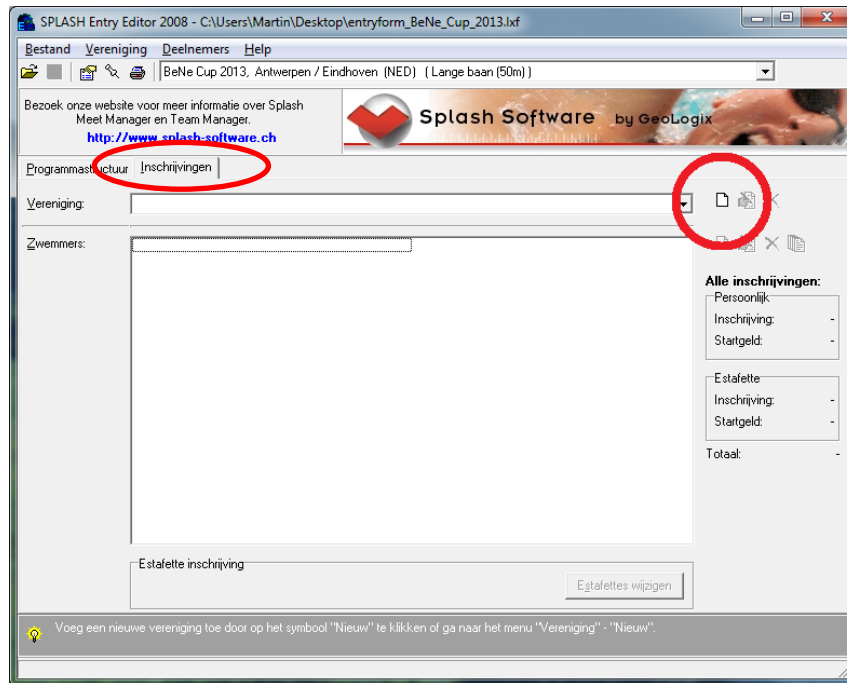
SPLASH Entry Editor 2008 - C:\Users\Martin\Desktop\entryform_BeNe_Cup_2013.lxf

Bestand Vereniging Deelnemers Help

BeNe Cup 2013, Antwerpen / Eindhoven (NED) ( Lange baan (50m) )

Bezoek onze website voor meer informatie over Splash Meet Manager en Team Manager.
http://www.splash-software.ch

Splash Software by GeoLogix

Programmastructuur Inschrijvingen

Vereniging:

Zwemmers:

Alle inschrijvingen:

Persoonlijk
Inschrijving: -
Startgeld: -

Estafette
Inschrijving: -
Startgeld: -

Totaal: -

Estafette inschrijving

Estafettes wijzigen

Voeg een nieuwe vereniging toe door op het symbool "Nieuw" te klikken of ga naar het menu "Vereniging" - "Nieuw".